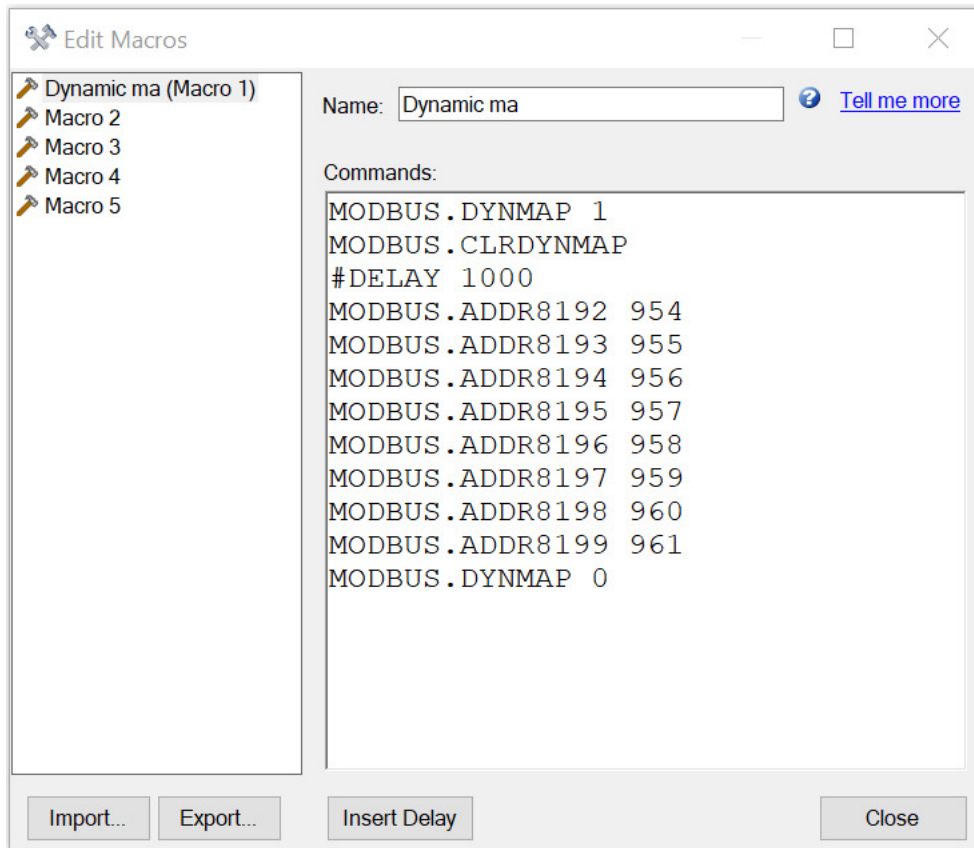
Edit Macros

Dynamic ma (Macro 1)
Macro 2
Macro 3
Macro 4
Macro 5

Name: Dynamic ma

Tell me more

Commands:

MODBUS.DYNMAP 1
MODBUS.CLRDYNMAP
#DELAY 1000
MODBUS.ADDR8192 954
MODBUS.ADDR8193 955
MODBUS.ADDR8194 956
MODBUS.ADDR8195 957
MODBUS.ADDR8196 958
MODBUS.ADDR8197 959
MODBUS.ADDR8198 960
MODBUS.ADDR8199 961
MODBUS.DYNMAP 0

Import...
Export...
Insert Delay
Close